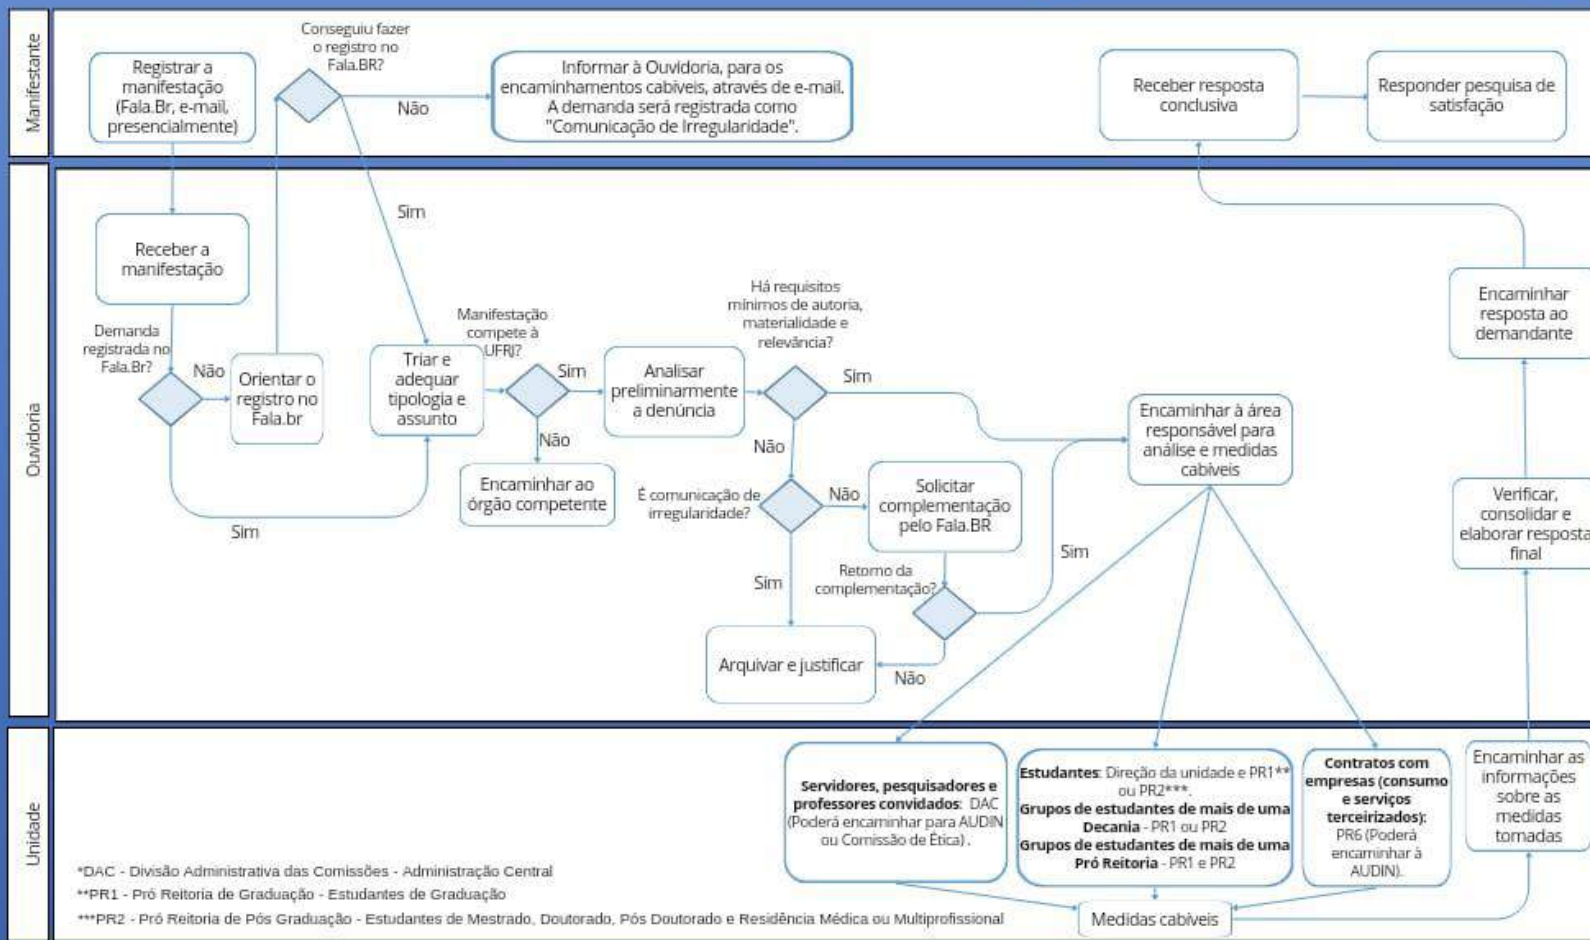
Manifestante

Registrar a manifestação (Fala.Br, e-mail, presencialmente)

Conseguiu fazer o registro no Fala.BR?

Não

Informar à Ouvidoria, para os encaminhamentos cabíveis, através de e-mail. A demanda será registrada como "Comunicação de Irregularidade".

Receber resposta conclusiva

Responder pesquisa de satisfação

Ouvidoria

Sim

Receber a manifestação

Demanda registrada no Fala.Br?

Não

Orientar o registro no Fala.br

Sim

Triar e adequar tipologia e assunto

Manifestação compete à UFRJ?

Sim

Não

Encaminhar ao órgão competente

Analisar preliminarmente a denúncia

Há requisitos mínimos de autoria, materialidade e relevância?

Sim

Não

É comunicação de irregularidade?

Não

Solicitar complementação pelo Fala.BR

Sim

Retorno da complementação?

Sim

Não

Arquivar e justificar

Encaminhar à área responsável para análise e medidas cabíveis

Encaminhar resposta ao demandante

Verificar, consolidar e elaborar resposta final

Unidade

**Servidores, pesquisadores e professores convidados**: DAC (Poderá encaminhar para AUDIN ou Comissão de Ética).

**Estudantes**: Direção da unidade e PR1** ou PR2***.
**Grupos de estudantes de mais de uma Decania** - PR1 ou PR2
**Grupos de estudantes de mais de uma Pró Reitoria** - PR1 e PR2

**Contratos com empresas (consumo e serviços terceirizados)**: PR6 (Poderá encaminhar à AUDIN).

Encaminhar as informações sobre as medidas tomadas

Medidas cabíveis

*DAC - Divisão Administrativa das Comissões - Administração Central
**PR1 - Pró Reitoria de Graduação - Estudantes de Graduação
***PR2 - Pró Reitoria de Pós Graduação - Estudantes de Mestrado, Doutorado, Pós Doutorado e Residência Médica ou Multiprofissional